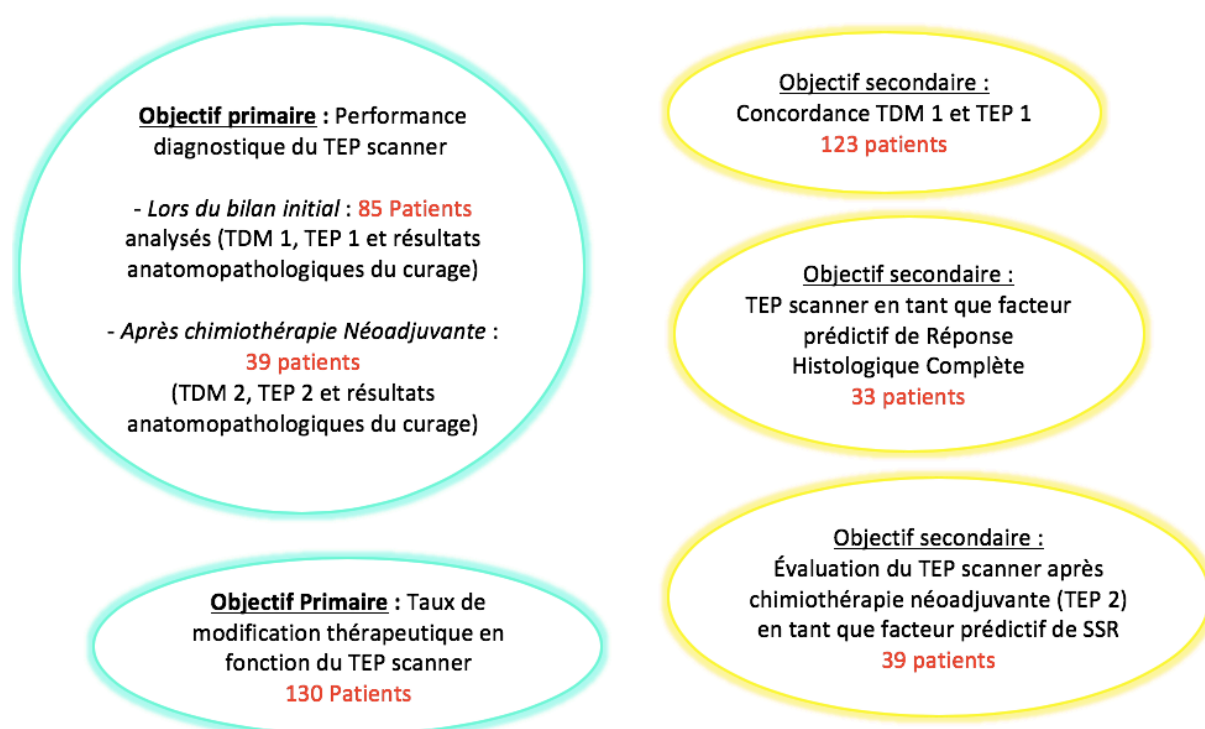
**Objectif primaire** : Performance diagnostique du TEP scanner

- *Lors du bilan initial* : 85 Patients analysés (TDM 1, TEP 1 et résultats anatomopathologiques du curage)

- *Après chimiothérapie Néoadjuvante* : 39 patients (TDM 2, TEP 2 et résultats anatomopathologiques du curage)

**Objectif Primaire** : Taux de modification thérapeutique en fonction du TEP scanner
130 Patients

Objectif secondaire :
Concordance TDM 1 et TEP 1
123 patients

Objectif secondaire :
TEP scanner en tant que facteur prédictif de Réponse Histologique Complète
33 patients

Objectif secondaire :
Évaluation du TEP scanner après chimiothérapie néoadjuvante (TEP 2) en tant que facteur prédictif de SSR
39 patients